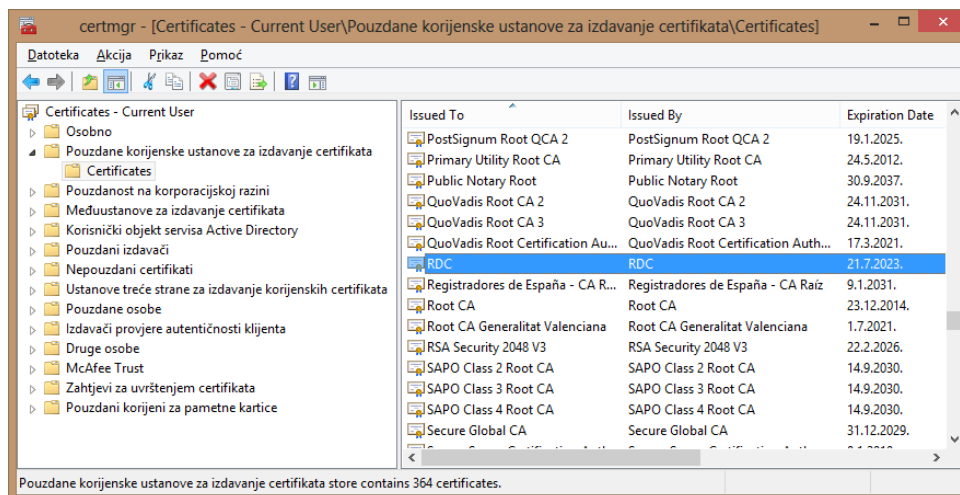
certmgr - [Certificates - Current User\Pouzdane korijenske ustanove za izdavanje certifikata\Certificates]

Datoteka Akcija Prikaz Pomoć

Certificates - Current User
Osobno
Pouzdane korijenske ustanove za izdavanje certifikata
Certificates
Pouzdanost na korporacijskoj razini
Međuustanove za izdavanje certifikata
Korisnički objekt servisa Active Directory
Pouzdani izdavači
Nepouzdani certifikati
Ustanove treće strane za izdavanje korijenskih certifikata
Pouzdane osobe
Izdavači provjere autentičnosti klijenta
Druge osobe
McAfee Trust
Zahtjevi za uvrštenjem certifikata
Pouzdani korijeni za pametne kartice

| Issued To | Issued By | Expiration Date |
|---|---|---|
| PostSignum Root QCA 2 | PostSignum Root QCA 2 | 19.1.2025. |
| Primary Utility Root CA | Primary Utility Root CA | 24.5.2012. |
| Public Notary Root | Public Notary Root | 30.9.2037. |
| QuoVadis Root CA 2 | QuoVadis Root CA 2 | 24.11.2031. |
| QuoVadis Root CA 3 | QuoVadis Root CA 3 | 24.11.2031. |
| QuoVadis Root Certification Au... | QuoVadis Root Certification Auth... | 17.3.2021. |
| RDC | RDC | 21.7.2023. |
| Registradores de España - CA R... | Registradores de España - CA Raíz | 9.1.2031. |
| Root CA | Root CA | 23.12.2014. |
| Root CA Generalitat Valenciana | Root CA Generalitat Valenciana | 1.7.2021. |
| RSA Security 2048 V3 | RSA Security 2048 V3 | 22.2.2026. |
| SAPO Class 2 Root CA | SAPO Class 2 Root CA | 14.9.2030. |
| SAPO Class 3 Root CA | SAPO Class 3 Root CA | 14.9.2030. |
| SAPO Class 4 Root CA | SAPO Class 4 Root CA | 14.9.2030. |
| Secure Global CA | Secure Global CA | 31.12.2029. |
| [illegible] | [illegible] | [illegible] |

Pouzdane korijenske ustanove za izdavanje certifikata store contains 364 certificates.